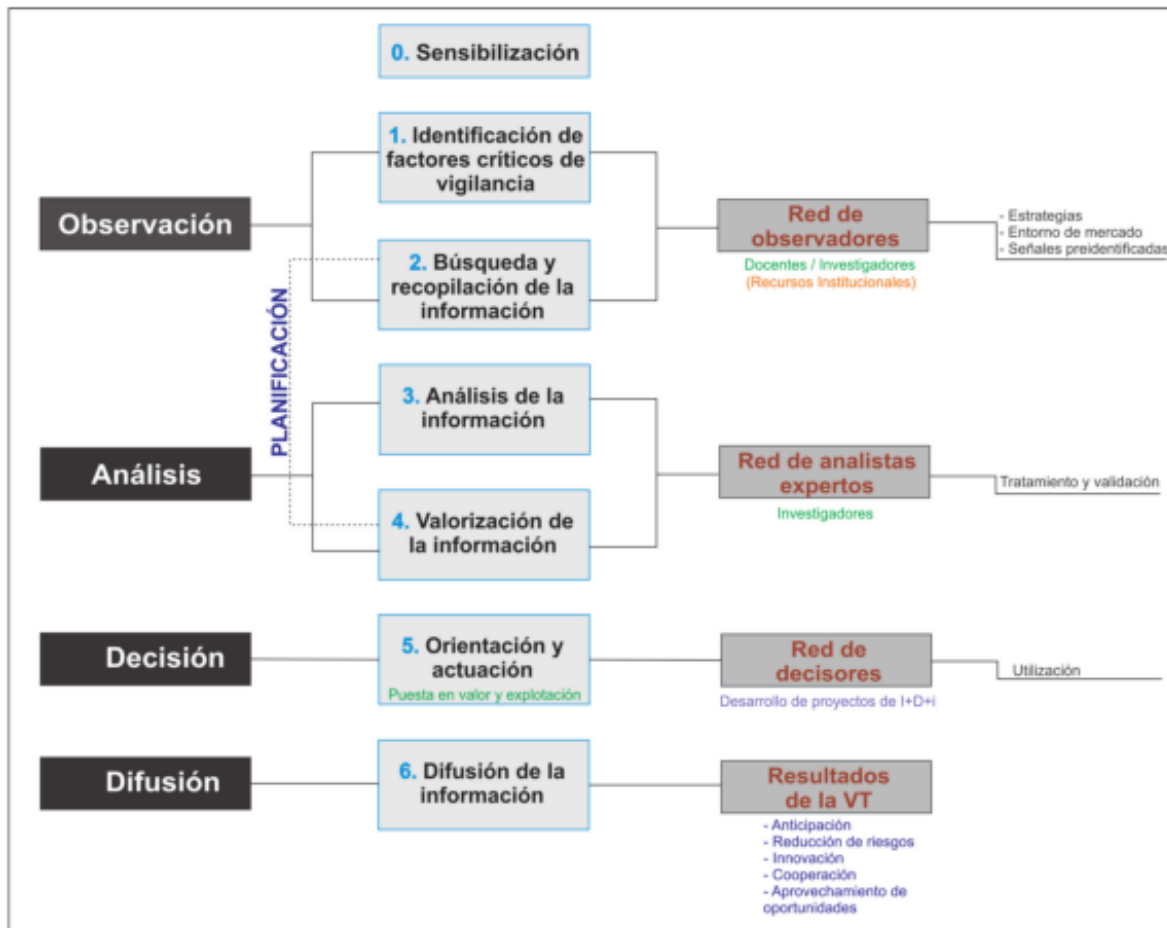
0. Sensibilización

Observación

1. Identificación de factores críticos de vigilancia

2. Búsqueda y recopilación de la información

Red de observadores

Docentes / Investigadores
(Recursos Institucionales)

- Estrategias
- Entorno de mercado
- Señales preidentificadas

PLANIFICACIÓN

Análisis

3. Análisis de la información

4. Valorización de la información

Red de analistas expertos

Investigadores

Tratamiento y validación

Decisión

5. Orientación y actuación
Puesta en valor y explotación

Red de decisores

Desarrollo de proyectos de I+D+i

Utilización

Difusión

6. Difusión de la información

Resultados de la VT

- Anticipación
- Reducción de riesgos
- Innovación
- Cooperación
- Aprovechamiento de oportunidades